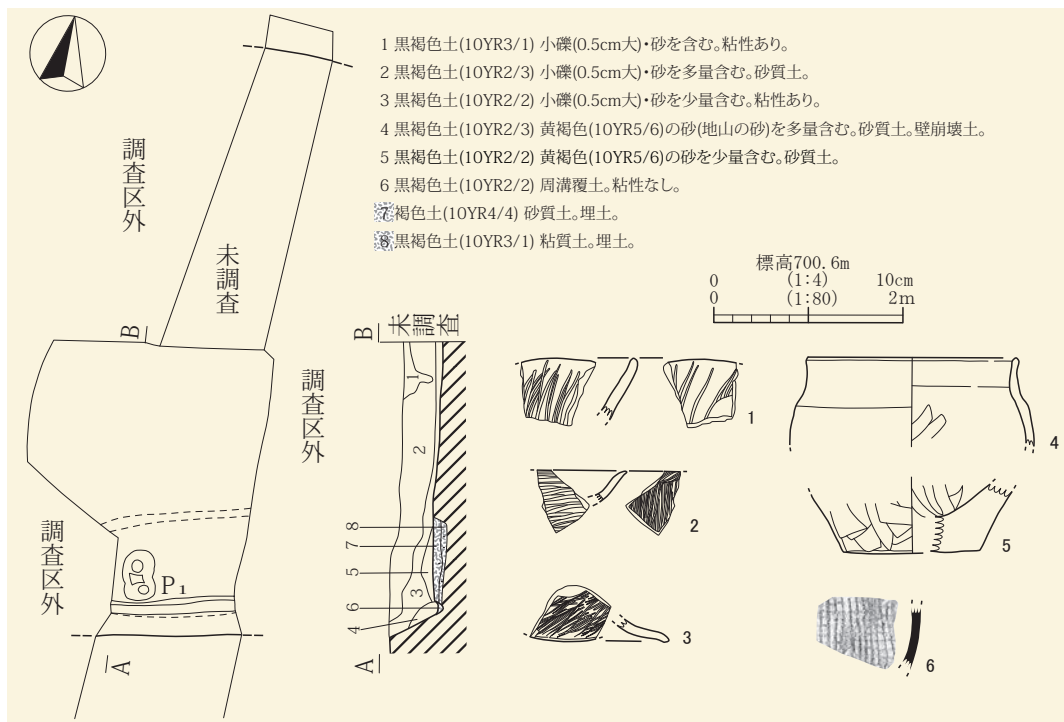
1 黒褐色土(10YR3/1) 小礫(0.5cm大)・砂を含む。粘性あり。
2 黒褐色土(10YR2/3) 小礫(0.5cm大)・砂を多量含む。砂質土。
3 黒褐色土(10YR2/2) 小礫(0.5cm大)・砂を少量含む。粘性あり。
4 黒褐色土(10YR2/3) 黄褐色(10YR5/6)の砂(地山の砂)を多量含む。砂質土。壁崩壊土。
5 黒褐色土(10YR2/2) 黄褐色(10YR5/6)の砂を少量含む。砂質土。
6 黒褐色土(10YR2/2) 周溝覆土。粘性なし。
7 褐色土(10YR4/4) 砂質土。埋土。
8 黒褐色土(10YR3/1) 粘質土。埋土。

調査区外

未調査

調査区外

調査区外

B

P1

A

B 未調査

2

8 7 5 6 4

3

A

標高700.6m
0 (1:4) 10cm
0 (1:80) 2m

1

2

3

4

5

6